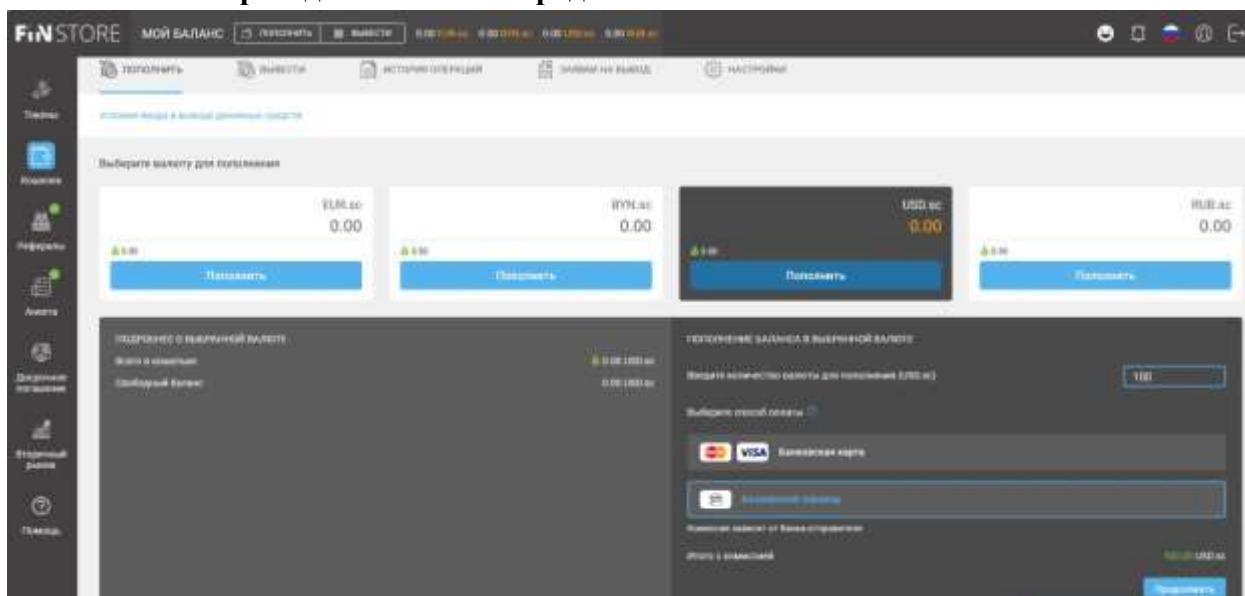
FINSTORE МОЙ БАЛАНС ПОПОЛНИТЬ ВЫВЕСТИ

ПОПОЛНИТЬ ВЫВЕСТИ ИСТОРИЯ ОПЕРАЦИЙ ЗАЯВКИ НА ВЫВОД НАСТРОЙКИ

Токены

Кошелек

Рефералы

Анкета

Досрочное погашение

Вторичный рынок

Помощь

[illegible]

Выберите валюту для пополнения

EUR.ec
0.00
Пополнить

BYN.ec
0.00
Пополнить

USD.ec
0.00
Пополнить

RUB.ec
0.00
Пополнить

ПОДРОБНЕЕ О ВЫБРАННОЙ ВАЛЮТЕ

Итого в кошельке 0.00 USD.ec

Свободный баланс 0.00 USD.ec

ПОПОЛНЕНИЕ БАЛАНСА В ВЫБРАННОЙ ВАЛЮТЕ

Введите количество валюты для пополнения (USD.ec) 100

Выберите способ оплаты

VISA Банковская карта

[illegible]

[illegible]

Итого с комиссией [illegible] USD.ec

Продолжить